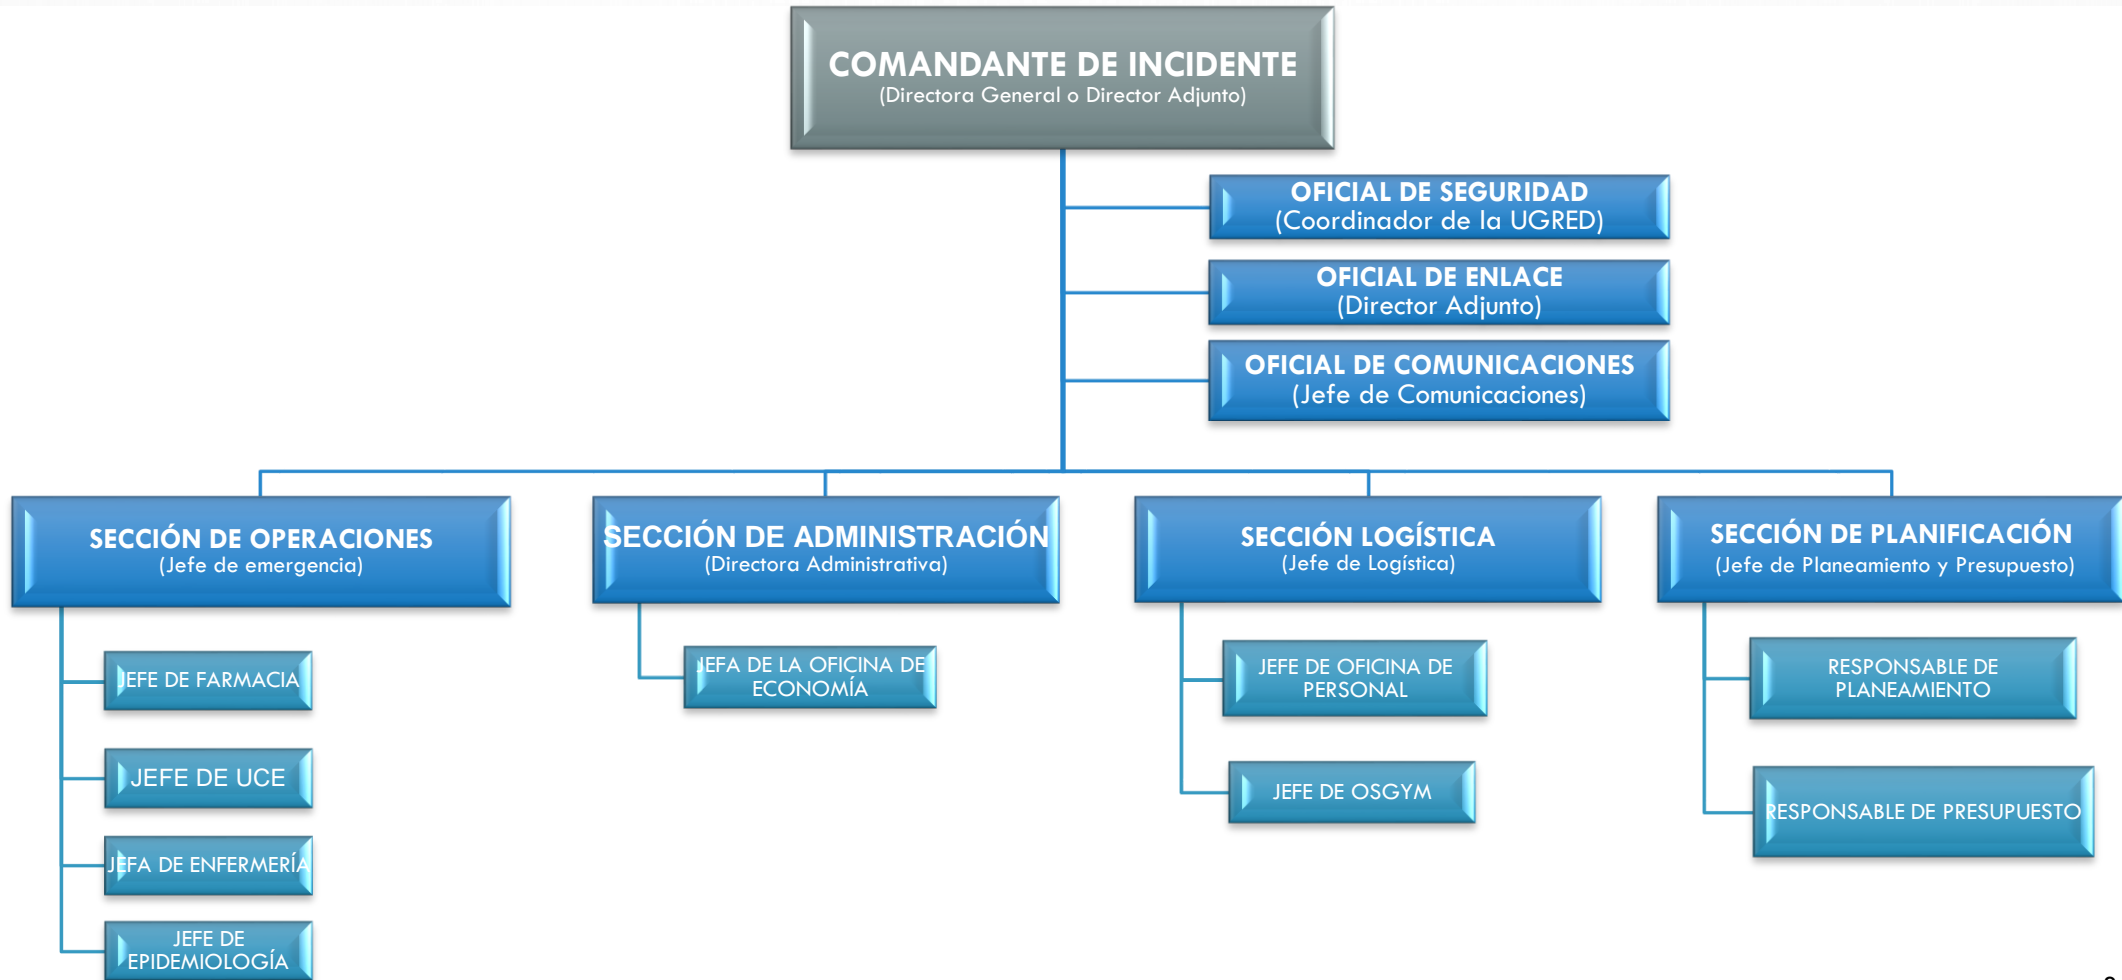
COMANDANTE DE INCIDENTE
(Directora General o Director Adjunto)

OFICIAL DE SEGURIDAD
(Coordinador de la UGRED)

OFICIAL DE ENLACE
(Director Adjunto)

OFICIAL DE COMUNICACIONES
(Jefe de Comunicaciones)

SECCIÓN DE OPERACIONES
(Jefe de emergencia)

JEFE DE FARMACIA

JEFE DE UCE

JEFA DE ENFERMERÍA

JEFE DE EPIDEMIOLOGÍA

SECCIÓN DE ADMINISTRACIÓN
(Directora Administrativa)

JEFA DE LA OFICINA DE ECONOMÍA

SECCIÓN LOGÍSTICA
(Jefe de Logística)

JEFE DE OFICINA DE PERSONAL

JEFE DE OSGYM

SECCIÓN DE PLANIFICACIÓN
(Jefe de Planeamiento y Presupuesto)

RESPONSABLE DE PLANEAMIENTO

RESPONSABLE DE PRESUPUESTO